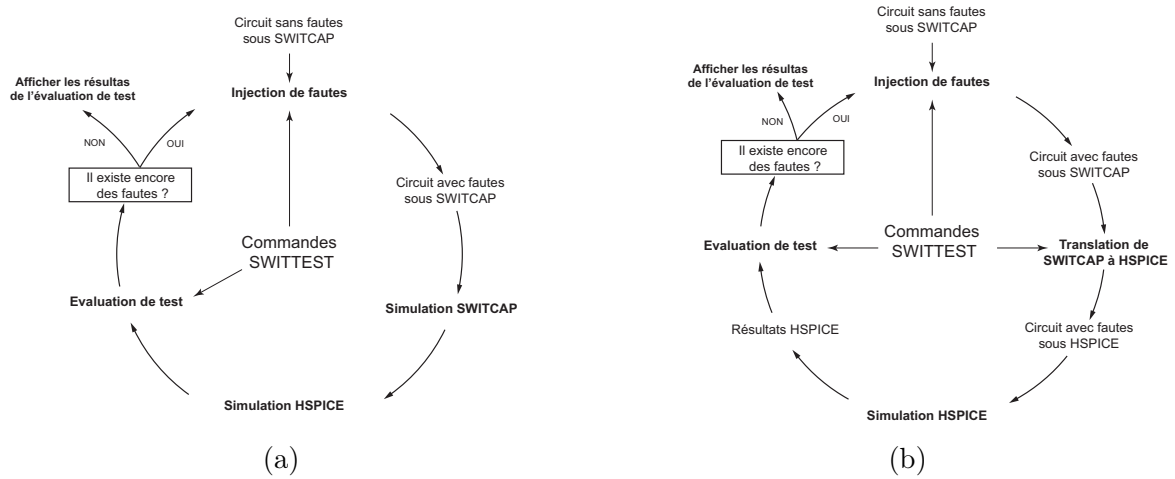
Circuit sans fautes sous SWITCAP

Injection de fautes

Afficher les résultas de l'évaluation de test

NON

OUI

Il existe encore des fautes ?

Circuit avec fautes sous SWITCAP

Commandes SWITTEST

Evaluation de test

Simulation SWITCAP

Simulation HSPICE

(a)

Circuit sans fautes sous SWITCAP

Injection de fautes

Afficher les résultats de l'évaluation de test

NON

OUI

Il existe encore des fautes ?

Circuit avec fautes sous SWITCAP

Evaluation de test

Commandes SWITTEST

Translation de SWITCAP à HSPICE

Résultats HSPICE

Circuit avec fautes sous HSPICE

Simulation HSPICE

(b)